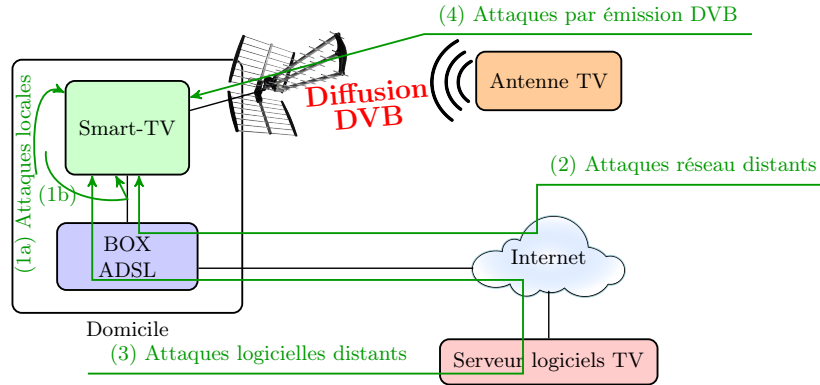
(4) Attaques par émission DVB

Diffusion DVB

Antenne TV

Smart-TV

(1a) Attaques locales

(1b)

(2) Attaques réseau distants

BOX ADSL

Internet

Domicile

(3) Attaques logicielles distants

Serveur logiciels TV